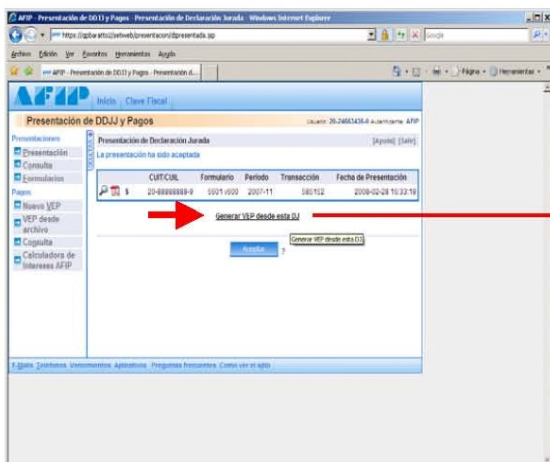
AFIP - Presentación de DDJJ y Pagos - Presentación de Declaración Jurada - Windows Internet Explorer

https://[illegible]/presentacion/djpresentada.jsp

Google

Archivo Edición Ver Favoritos Herramientas Ayuda

AFIP - Presentación de DDJJ y Pagos - Presentación d...

Página Herramientas

AFIP

Inicio | Clave Fiscal

Presentación de DDJJ y Pagos

Usuario: 20-24663436-8 Autenticarme: AFIP

Presentaciones

Presentación

Consulta

Formularios

Pagos

Nuevo VEP

VEP desde archivo

Consulta

Calculadora de Intereses AFIP

Presentación de Declaración Jurada

[Ayuda] [Salir]

La presentación ha sido aceptada

| | CUIT/CUIL | Formulario | Período | Transacción | Fecha de Presentación |
|---|---|---|---|---|---|
| $ | 20-88888888-9 | 5001 v500 | 2007-11 | 580152 | 2008-02-28 10:33:18 |

Generar VEP desde esta DJ

Generar VEP desde esta DJ

Aceptar

?

F.Ayuda Teléfonos Vencimientos Aplicativos Preguntas frecuentes Cómo ver el sitio